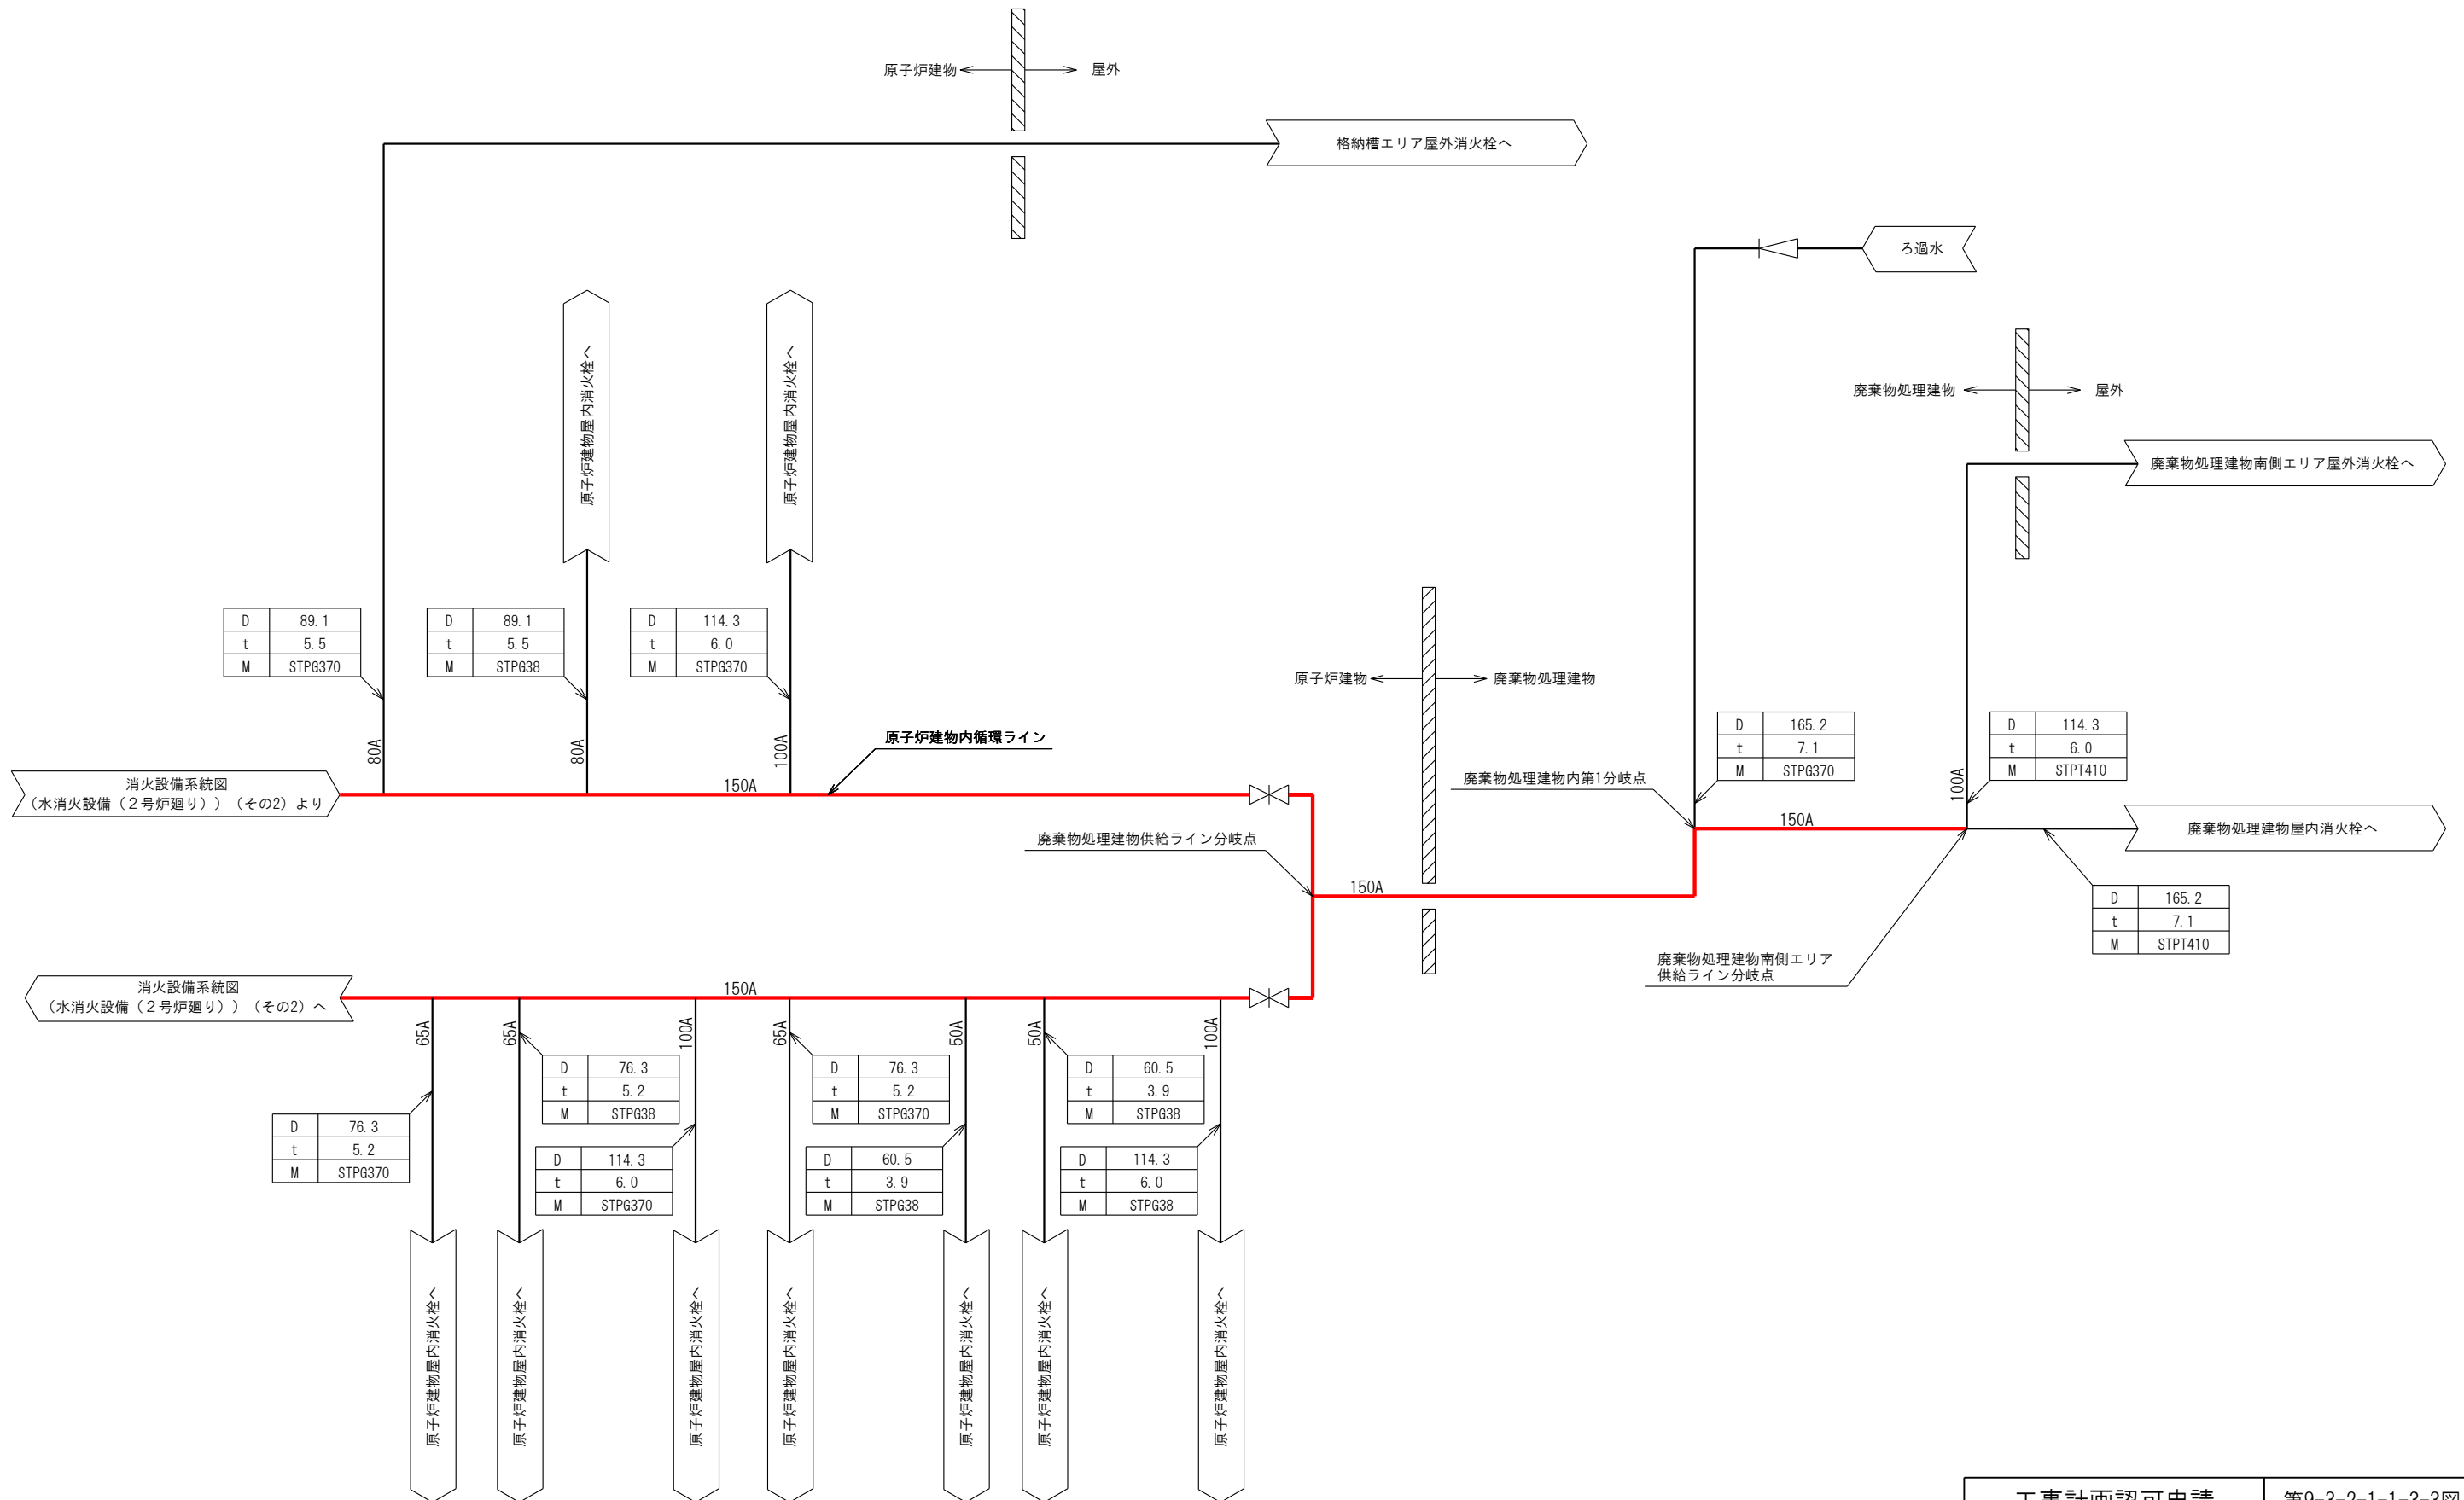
原子炉建物 屋外

格納槽エリア屋外消火栓へ

ろ過水

原子炉建物屋内消火栓へ

原子炉建物屋内消火栓へ

廃棄物処理建物 屋外

廃棄物処理建物南側エリア屋外消火栓へ

| D | 89.1 |
|---|---|
| t | 5.5 |
| M | STPG370 |

| D | 89.1 |
|---|---|
| t | 5.5 |
| M | STPG38 |

| D | 114.3 |
|---|---|
| t | 6.0 |
| M | STPG370 |

原子炉建物 廃棄物処理建物

| D | 165.2 |
|---|---|
| t | 7.1 |
| M | STPG370 |

| D | 114.3 |
|---|---|
| t | 6.0 |
| M | STPT410 |

80A 80A 100A

原子炉建物内循環ライン

100A

消火設備系統図
（水消火設備（２号炉廻り））（その2）より

150A

廃棄物処理建物内第1分岐点

150A

廃棄物処理建物屋内消火栓へ

廃棄物処理建物供給ライン分岐点

150A

| D | 165.2 |
|---|---|
| t | 7.1 |
| M | STPT410 |

廃棄物処理建物南側エリア
供給ライン分岐点

消火設備系統図
（水消火設備（２号炉廻り））（その2）へ

150A

65A 65A 100A 65A 50A 50A 100A

| D | 76.3 |
|---|---|
| t | 5.2 |
| M | STPG38 |

| D | 76.3 |
|---|---|
| t | 5.2 |
| M | STPG370 |

| D | 60.5 |
|---|---|
| t | 3.9 |
| M | STPG38 |

| D | 76.3 |
|---|---|
| t | 5.2 |
| M | STPG370 |

| D | 114.3 |
|---|---|
| t | 6.0 |
| M | STPG370 |

| D | 60.5 |
|---|---|
| t | 3.9 |
| M | STPG38 |

| D | 114.3 |
|---|---|
| t | 6.0 |
| M | STPG38 |

原子炉建物屋内消火栓へ

原子炉建物屋内消火栓へ

原子炉建物屋内消火栓へ

原子炉建物屋内消火栓へ

原子炉建物屋内消火栓へ

原子炉建物屋内消火栓へ

原子炉建物屋内消火栓へ

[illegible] 第9-3-2-1-1-3-3図